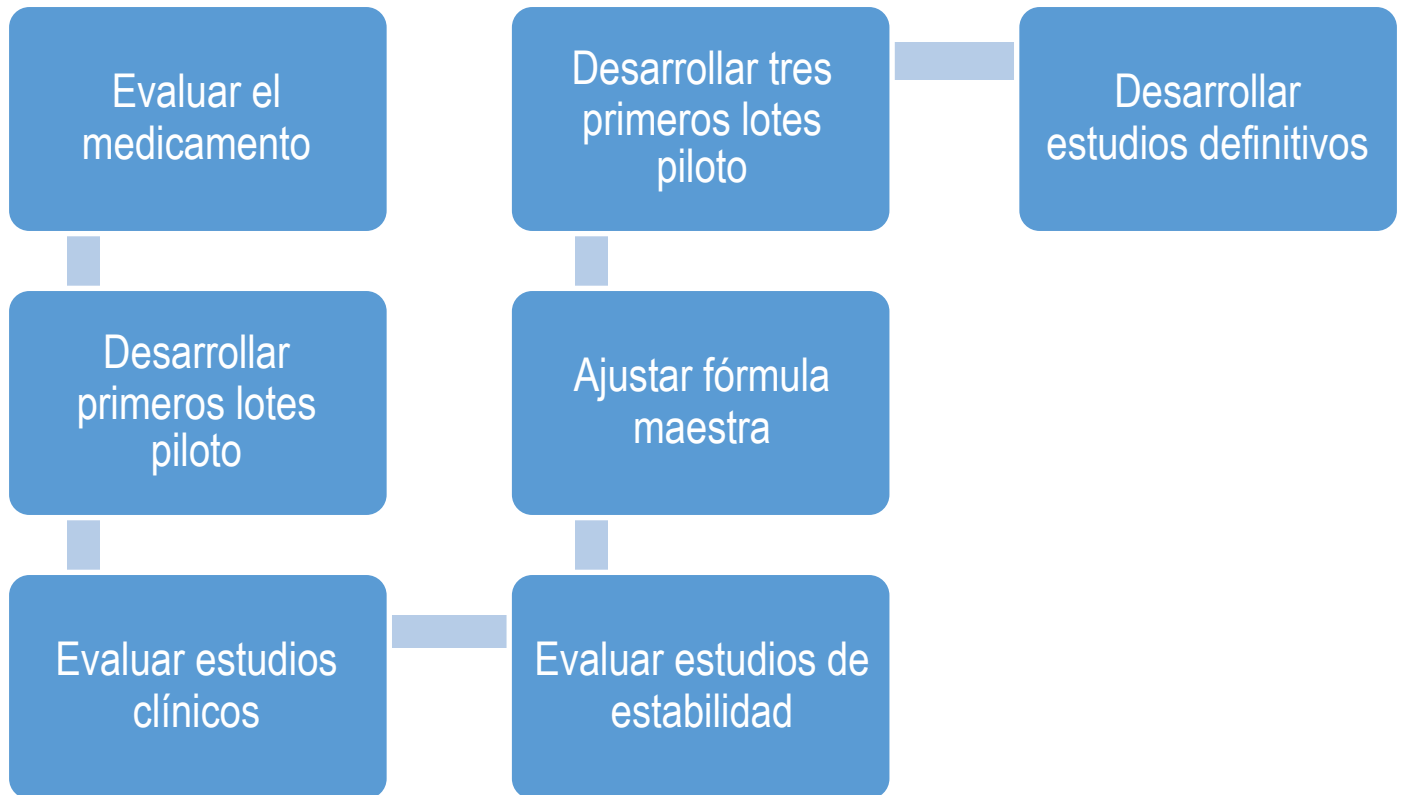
Evaluar el medicamento

Desarrollar primeros lotes piloto

Evaluar estudios clínicos

Evaluar estudios de estabilidad

Ajustar fórmula maestra

Desarrollar tres primeros lotes piloto

Desarrollar estudios definitivos